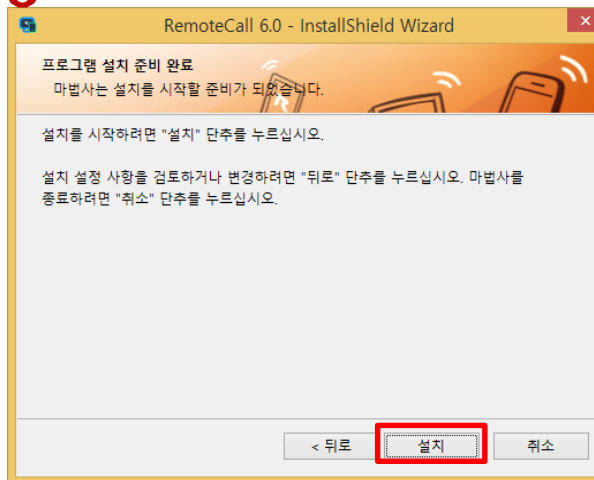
RemoteCall 6.0 - InstallShield Wizard

프로그램 설치 준비 완료
마법사는 설치를 시작할 준비가 되었습니다.

설치를 시작하려면 "설치" 단추를 누르십시오.

설치 설정 사항을 검토하거나 변경하려면 "뒤로" 단추를 누르십시오. 마법사를 종료하려면 "취소" 단추를 누르십시오.

< 뒤로
설치
취소